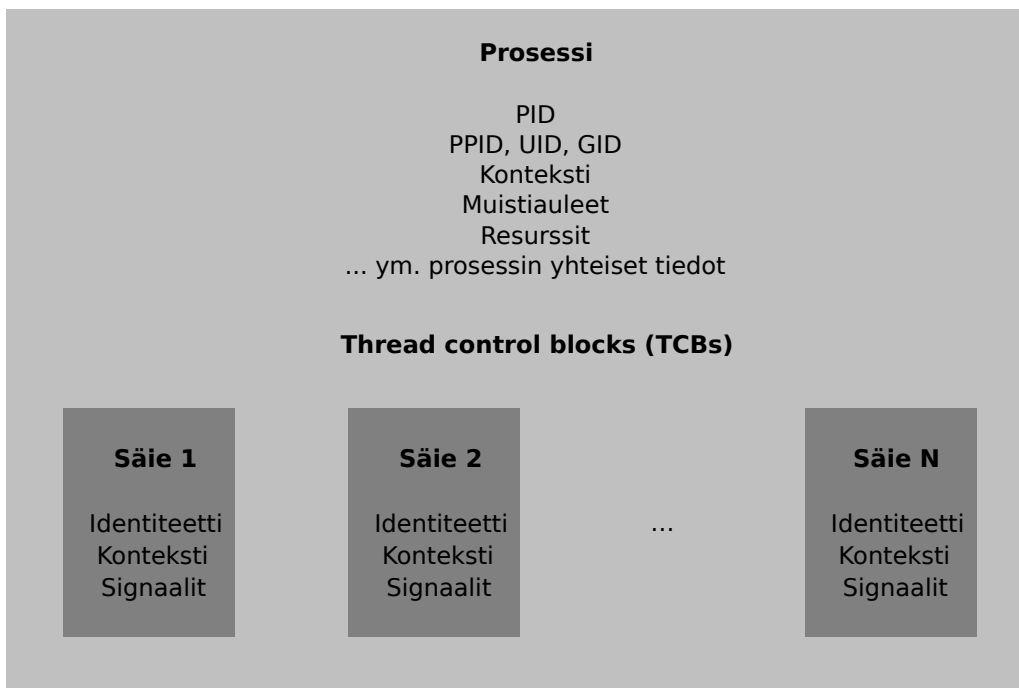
**Prosessi**

PID
PPID, UID, GID
Konteksti
Muistiauleet
Resurssit
... ym. prosessin yhteiset tiedot

**Thread control blocks (TCBs)**

**Säie 1**

Identiteetti
Konteksti
Signaalit

**Säie 2**

Identiteetti
Konteksti
Signaalit

...

**Säie N**

Identiteetti
Konteksti
Signaalit